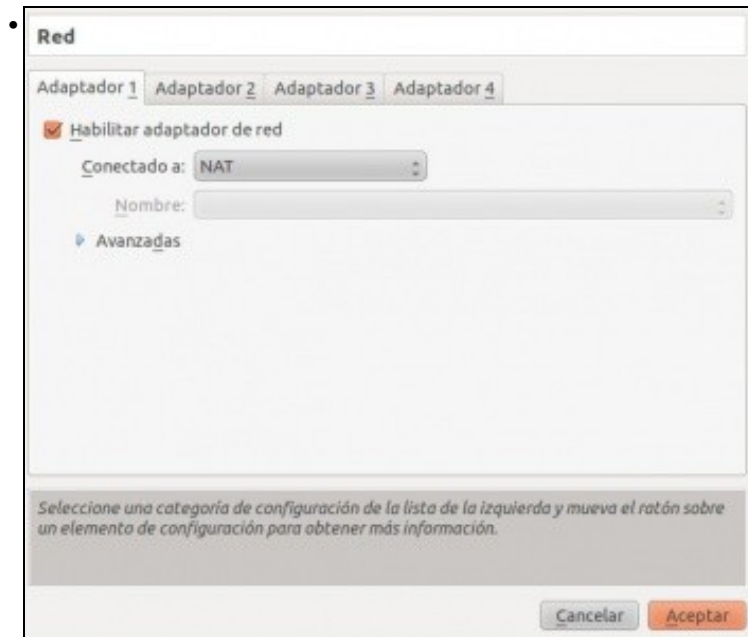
Red

Adaptador 1 Adaptador 2 Adaptador 3 Adaptador 4

Habilitar adaptador de red

Conectado a: NAT

Nombre:

Avanzadas

Seleccione una categoría de configuración de la lista de la izquierda y mueva el ratón sobre un elemento de configuración para obtener más información.

Cancelar Aceptar